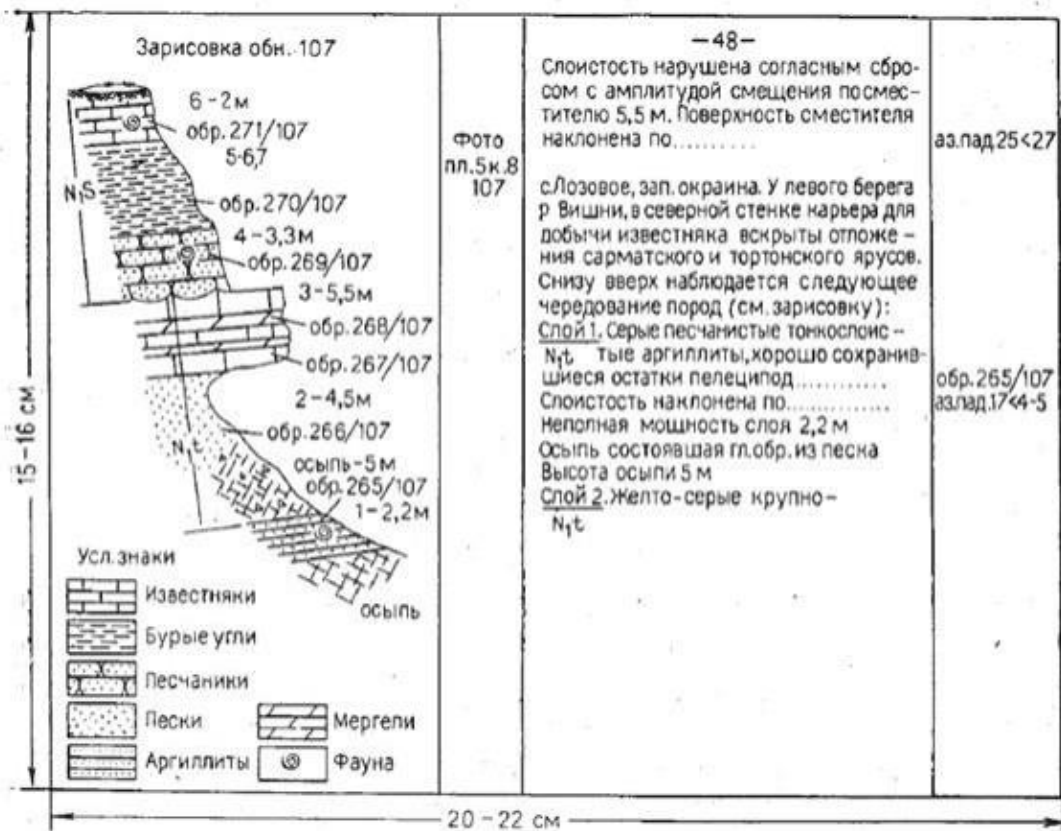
15 – 16 см

Зарисовка обн. 107

6 - 2м
обр. 271/107
5-6,7
$N_1S$
обр. 270/107
4 - 3,3м
обр. 269/107
3 - 5,5м
обр. 268/107
обр. 267/107
2 - 4,5м
обр. 266/107
$N_1t$
осыпь - 5 м
обр. 265/107
1 - 2,2м
осыпь

Усл. знаки
Известняки
Бурые угли
Песчаники
Пески
Мергели
Аргиллиты
Фауна

Фото пл.5 к.8 107

—48—
Слоистость нарушена согласным сбросом с амплитудой смещения посместителю 5,5 м. Поверхность сместителя наклонена по..........

с.Лозовое, зап. окраина. У левого берега р Вишни, в северной стенке карьера для добычи известняка вскрыты отложения сарматского и тортонского ярусов. Снизу вверх наблюдается следующее чередование пород (см. зарисовку):
Слой 1. Серые песчанистые тонкослоис-
$N_1t$ тые аргиллиты, хорошо сохранившиеся остатки пелеципод............
Слоистость наклонена по...............
Неполная мощность слоя 2,2 м
Осыпь состоявшая гл.обр. из песка
Высота осыпи 5 м
Слой 2. Желто-серые крупно-
$N_1t$

аз.пад.25<27

обр. 265/107
аз.пад.17<4-5

20 – 22 см